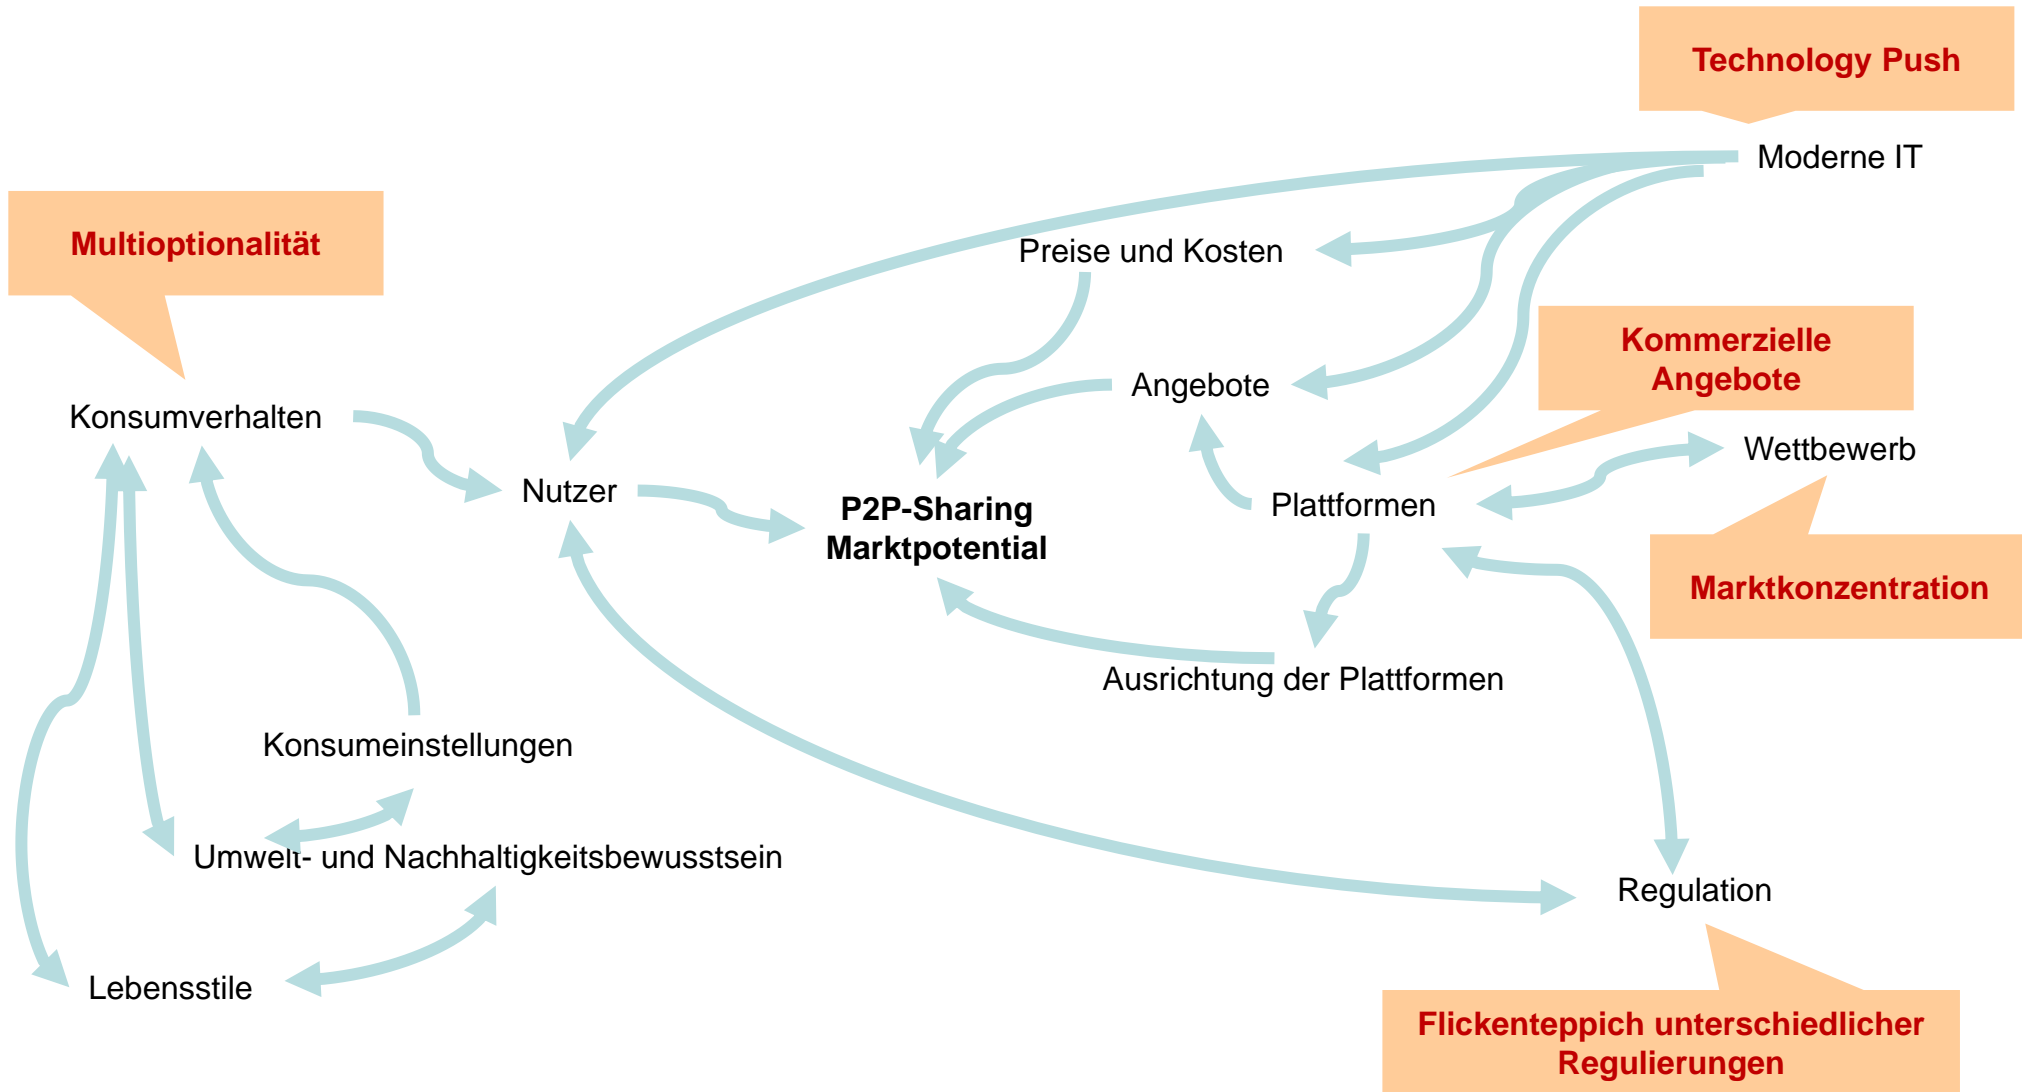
Technology Push

Moderne IT

Multioptionalität

Preise und Kosten

Konsumverhalten

Angebote

Kommerzielle Angebote

Nutzer

P2P-Sharing Marktpotential

Plattformen

Wettbewerb

Marktkonzentration

Ausrichtung der Plattformen

Konsumeinstellungen

Umwelt- und Nachhaltigkeitsbewusstsein

Regulation

Lebensstile

Flickenteppich unterschiedlicher Regulierungen